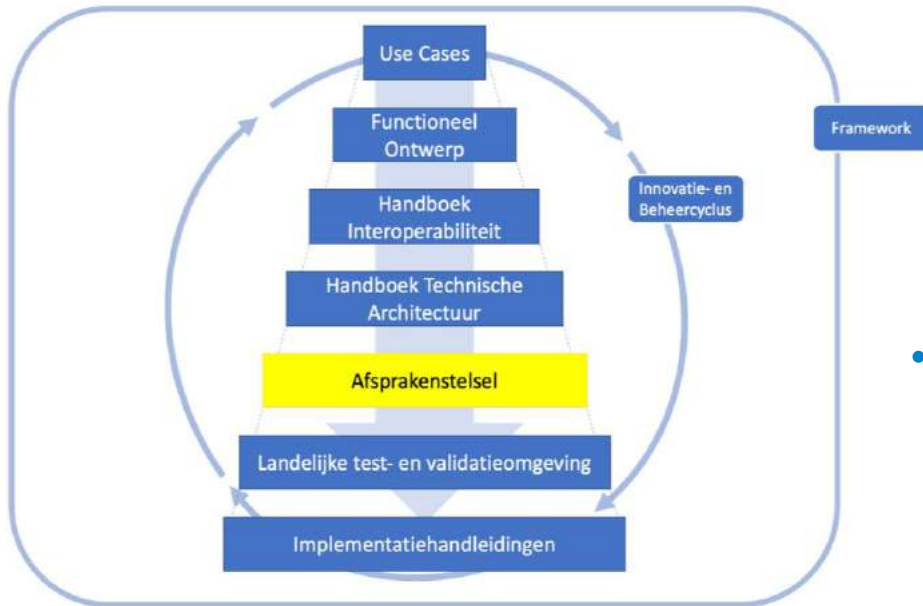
Use Cases

Functioneel Ontwerp

Handboek Interoperabiliteit

Handboek Technische Architectuur

Afsprakenstelsel

Landelijke test- en validatieomgeving

Implementatiehandleidingen

Innovatie- en Beheercyclus

Framework